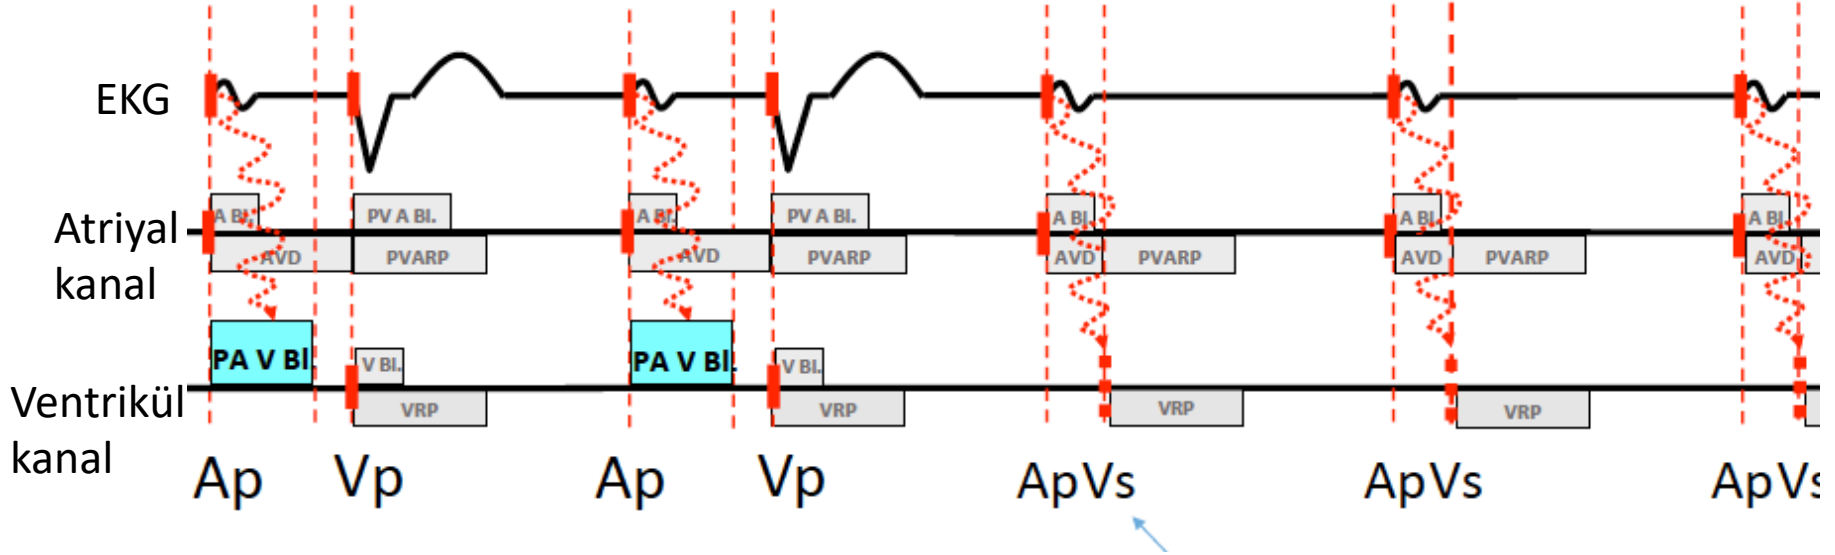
EKG

Atriyal kanal

A Bl.
AVD
PV A Bl.
PVARP
A Bl.
AVD
PV A Bl.
PVARP
A Bl.
AVD
PVARP
A Bl.
AVD
PVARP
A Bl.
AVD

Ventrikül kanal

PA V Bl
V Bl.
VRP
PA V Bl
V Bl.
VRP
VRP
VRP

Ap Vp Ap Vp ApVs ApVs ApV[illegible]